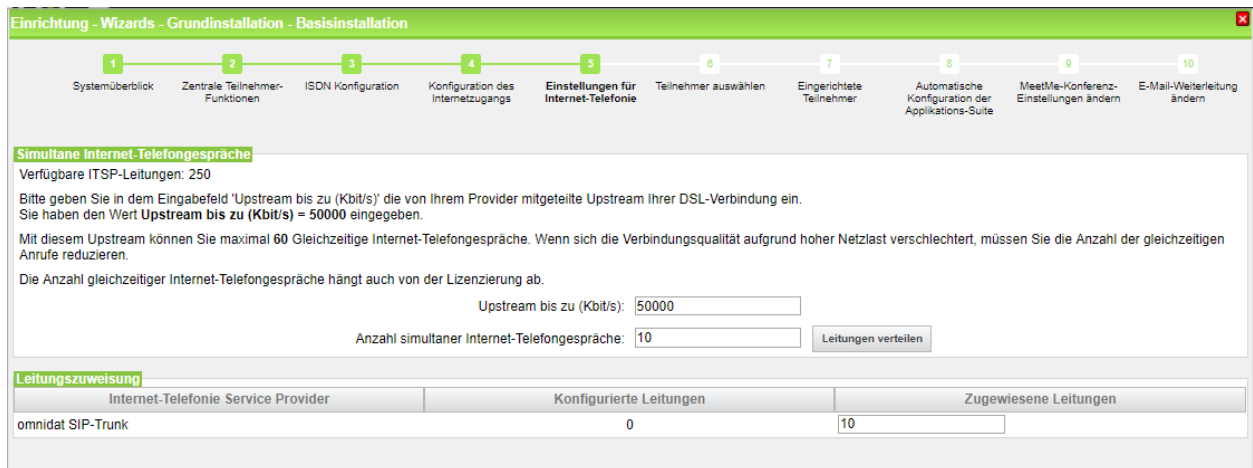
Einrichtung - Wizards - Grundinstallation - Basisinstallation

1 Systemüberblick
2 Zentrale Teilnehmer-Funktionen
3 ISDN Konfiguration
4 Konfiguration des Internetzugangs
5 Einstellungen für Internet-Telefonie
6 Teilnehmer auswählen
7 Eingerichtete Teilnehmer
8 Automatische Konfiguration der Applikations-Suite
9 MeetMe-Konferenz-Einstellungen ändern
10 E-Mail-Weiterleitung ändern

Simultane Internet-Telefongespräche

Verfügbare ITSP-Leitungen: 250

Bitte geben Sie in dem Eingabefeld 'Upstream bis zu (Kbit/s)' die von Ihrem Provider mitgeteilte Upstream Ihrer DSL-Verbindung ein.
Sie haben den Wert Upstream bis zu (Kbit/s) = 50000 eingegeben.

Mit diesem Upstream können Sie maximal 60 Gleichzeitige Internet-Telefongespräche. Wenn sich die Verbindungsqualität aufgrund hoher Netzlast verschlechtert, müssen Sie die Anzahl der gleichzeitigen Anrufe reduzieren.

Die Anzahl gleichzeitiger Internet-Telefongespräche hängt auch von der Lizenzierung ab.

Upstream bis zu (Kbit/s): 50000

Anzahl simultaner Internet-Telefongespräche: 10 Leitungen verteilen

Leitungszuweisung

| Internet-Telefonie Service Provider | Konfigurierte Leitungen | Zugewiesene Leitungen |
|---|---|---|
| omnidat SIP-Trunk | 0 | 10 |